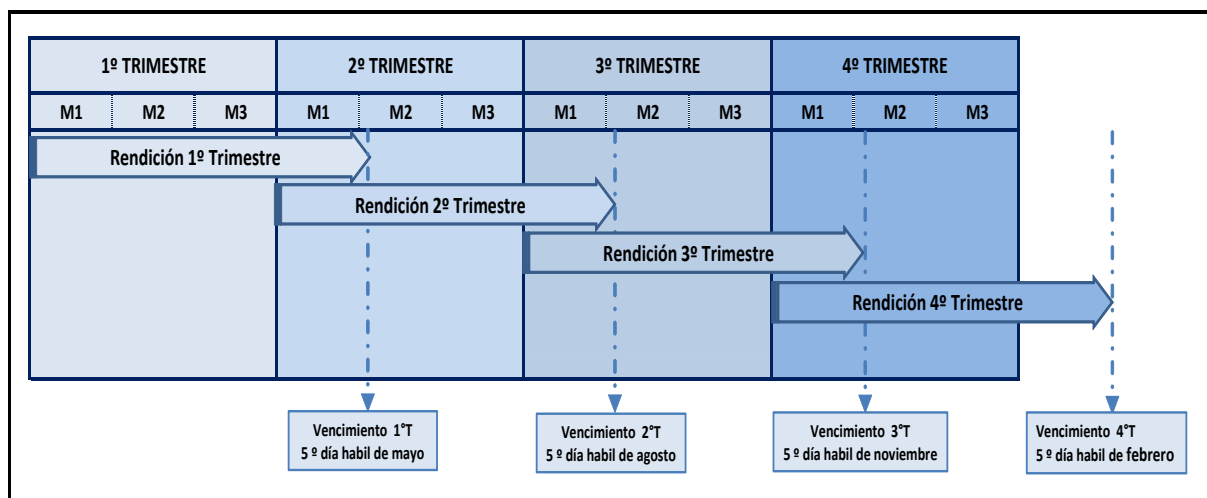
| 1º TRIMESTRE | | | 2º TRIMESTRE | | | 3º TRIMESTRE | | | 4º TRIMESTRE | | |
|---|---|---|---|---|---|---|---|---|---|---|---|
| M1 | M2 | M3 | M1 | M2 | M3 | M1 | M2 | M3 | M1 | M2 | M3 |

Rendición 1º Trimestre

Rendición 2º Trimestre

Rendición 3º Trimestre

Rendición 4º Trimestre

Vencimiento 1°T
5 º día habil de mayo

Vencimiento 2°T
5 º día habil de agosto

Vencimiento 3°T
5 º día habil de noviembre

Vencimiento 4°T
5 º día habil de febrero